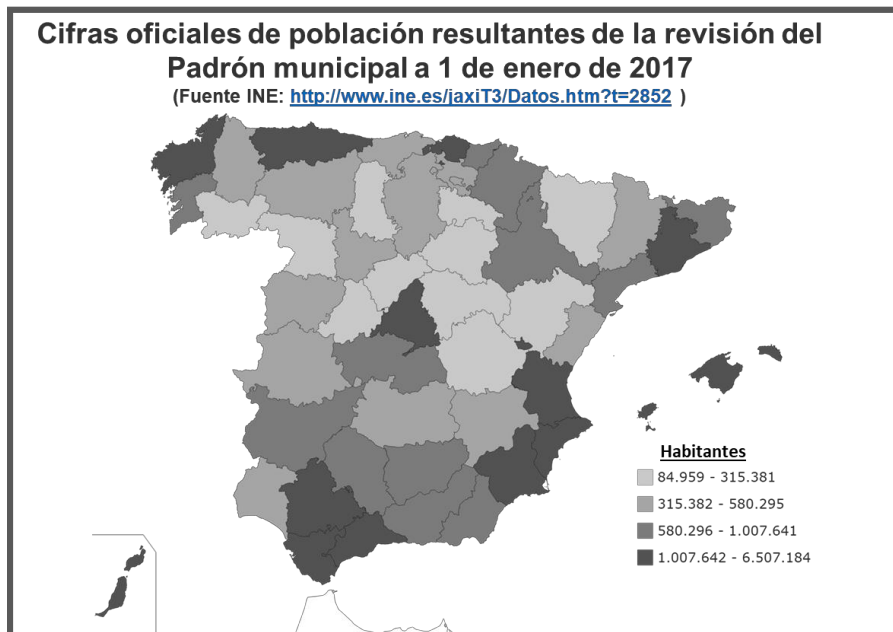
Cifras oficiales de población resultantes de la revisión del Padrón municipal a 1 de enero de 2017
(Fuente INE: http://www.ine.es/jaxiT3/Datos.htm?t=2852 )

Habitantes
84.959 - 315.381
315.382 - 580.295
580.296 - 1.007.641
1.007.642 - 6.507.184